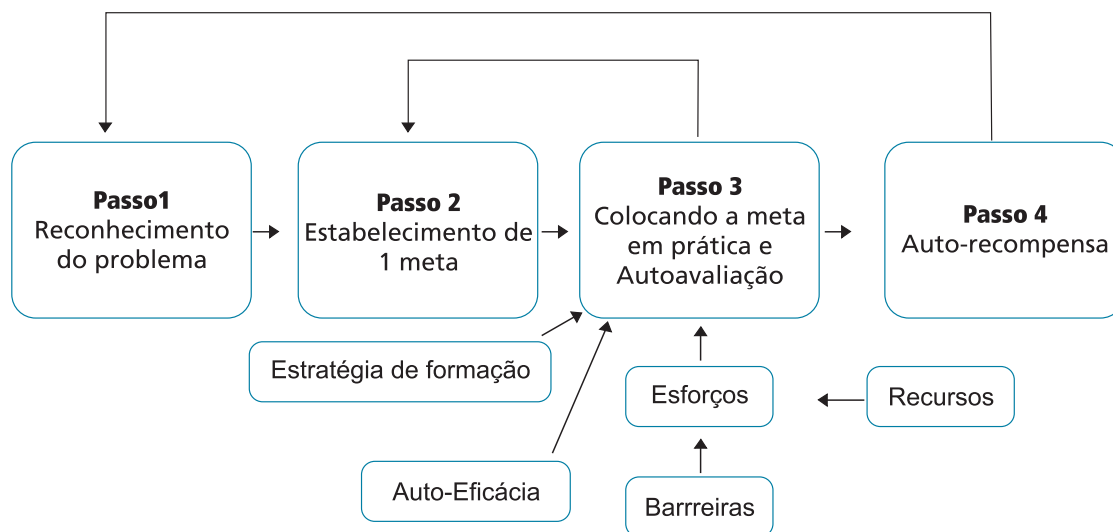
Passo1
Reconhecimento do problema

Passo 2
Estabelecimento de 1 meta

Passo 3
Colocando a meta em prática e Autoavaliação

Passo 4
Auto-recompensa

Estratégia de formação

Esforços

Recursos

Auto-Eficácia

Barrreiras